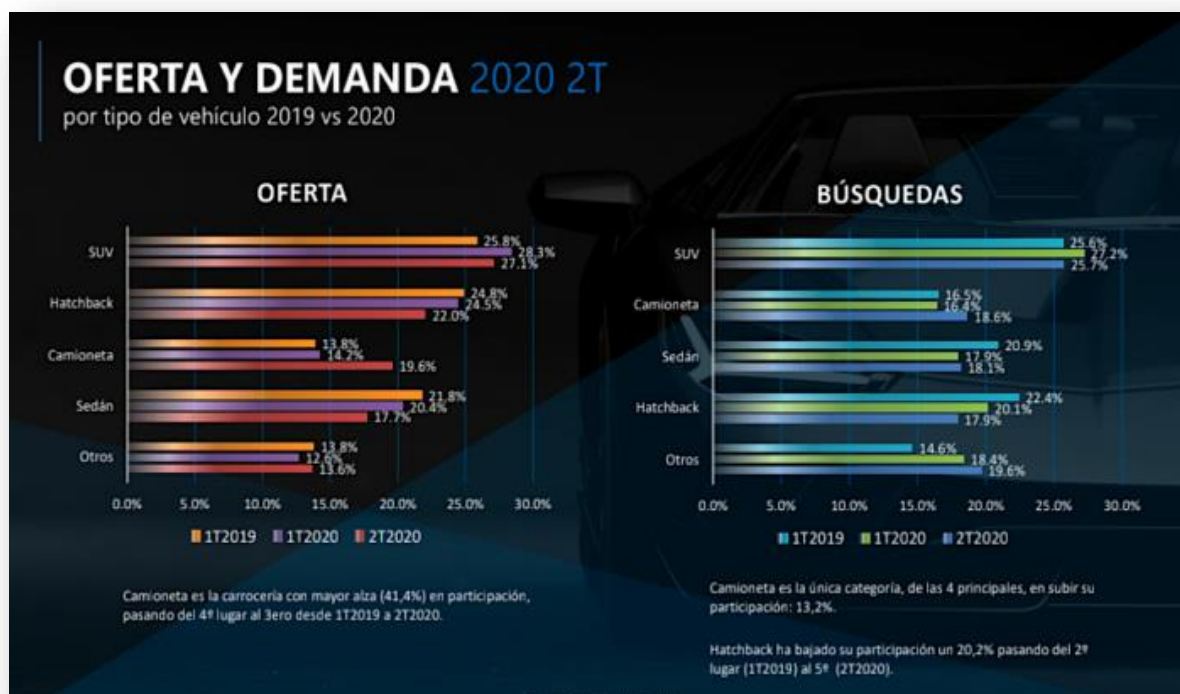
OFERTA Y DEMANDA 2020 2T
por tipo de vehículo 2019 vs 2020

OFERTA

SUV 25.8% 28.3% 27.1%
Hatchback 24.8% 24.5% 22.0%
Camioneta 13.8% 14.2% 19.6%
Sedán 21.8% 20.4% 17.7%
Otros 13.8% 12.6% 13.6%

0.0% 5.0% 10.0% 15.0% 20.0% 25.0% 30.0%

1T2019 1T2020 2T2020

Camioneta es la carrocería con mayor alza (41,4%) en participación, pasando del 4º lugar al 3ero desde 1T2019 a 2T2020.

BÚSQUEDAS

SUV 25.6% 27.2% 25.7%
Camioneta 16.5% 16.4% 18.6%
Sedán 20.9% 17.9% 18.1%
Hatchback 22.4% 20.1% 17.9%
Otros 14.6% 18.4% 19.6%

0.0% 5.0% 10.0% 15.0% 20.0% 25.0% 30.0%

1T2019 1T2020 2T2020

Camioneta es la única categoría, de las 4 principales, en subir su participación: 13,2%.

Hatchback ha bajado su participación un 20,2% pasando del 2º lugar (1T2019) al 5º (2T2020).